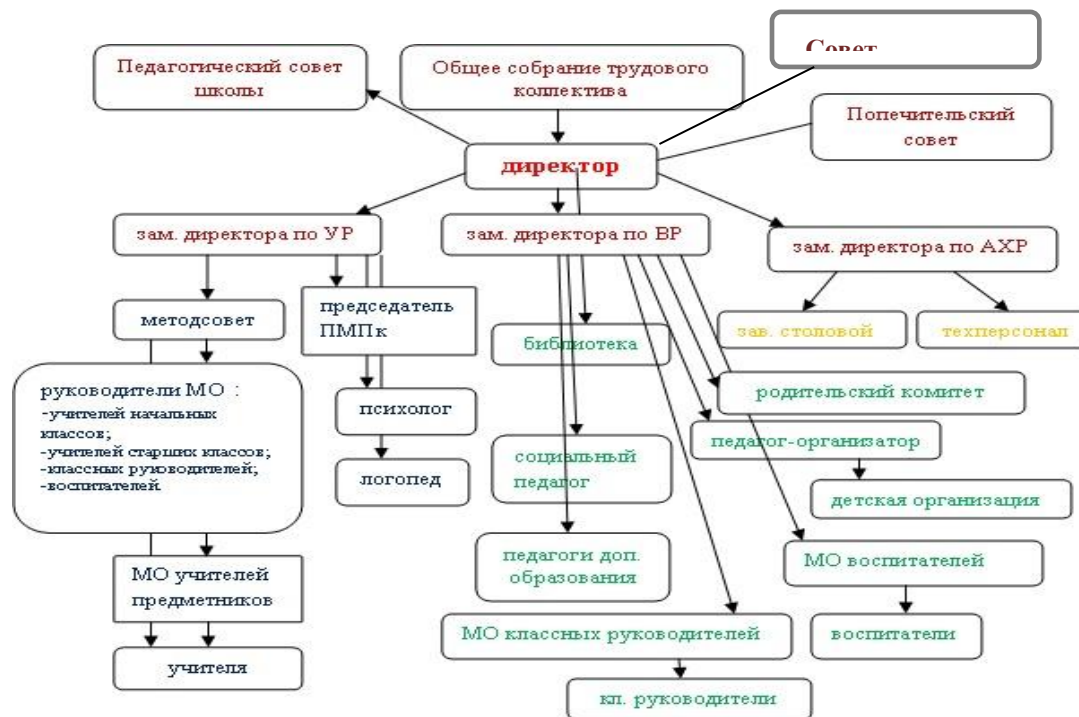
Педагогический совет школы

Общее собрание трудового коллектива

Совет

Попечительский совет

директор

зам. директора по УР

зам. директора по ВР

зам. директора по АХР

методсовет

председатель ПМПк

библиотека

зав. столовой

техперсонал

руководители МО :
-учителей начальных классов;
-учителей старших классов;
-классных руководителей;
-воспитателей.

психолог

логопед

родительский комитет

педагог-организатор

социальный педагог

детская организация

педагоги доп. образования

МО воспитателей

МО учителей предметников

МО классных руководителей

воспитатели

учителя

кл. руководители